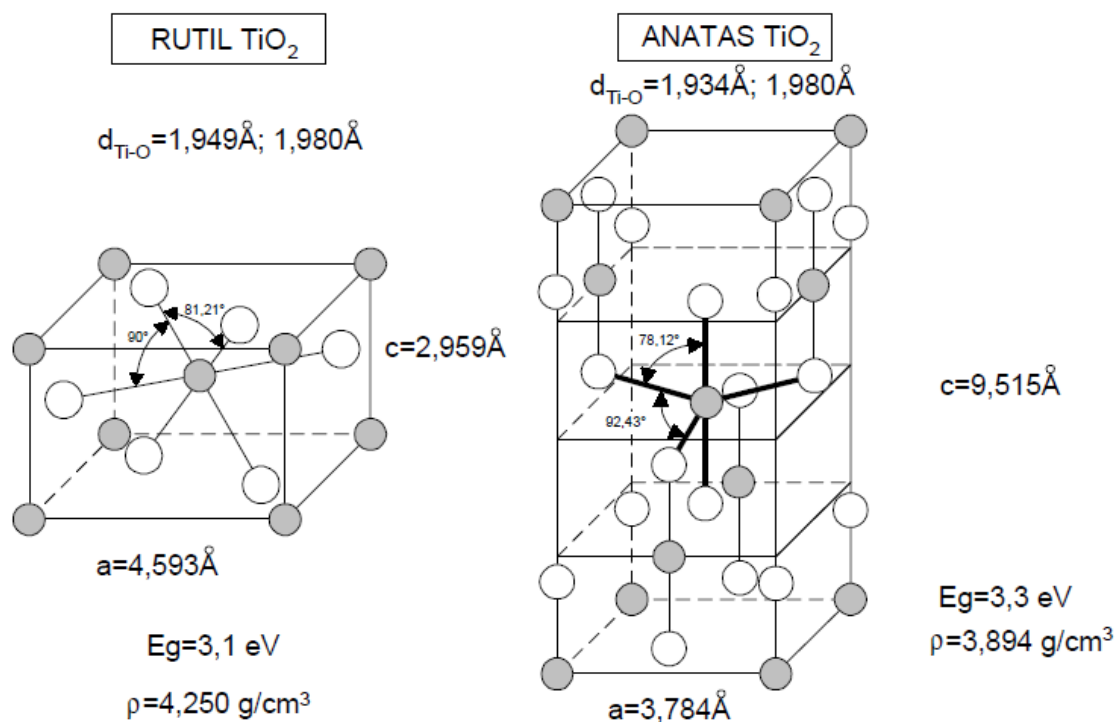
RUTIL $TiO_2$

$d_{Ti\text{-}O}$=1,949Å; 1,980Å

81,21°

90°

c=2,959Å

a=4,593Å

Eg=3,1 eV

$\rho$=4,250 g/cm$^3$

ANATAS $TiO_2$

$d_{Ti\text{-}O}$=1,934Å; 1,980Å

78,12°

92,43°

c=9,515Å

Eg=3,3 eV

$\rho$=3,894 g/cm$^3$

a=3,784Å